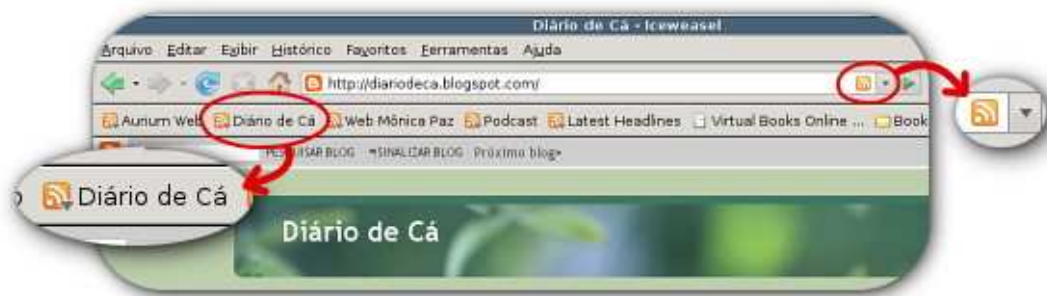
Diário de Cá - Iceweasel

Arquivo Editar Exibir Histórico Favoritos Ferramentas Ajuda

http://diariodeca.blogspot.com/

Aurum Web Diário de Cá Web Mônica Paz Podcast Latest Headlines Virtual Books Online ... Book

PESQUISAR BLOG SINALIZAR BLOG Próximo blog»

Diário de Cá

Diário de Cá